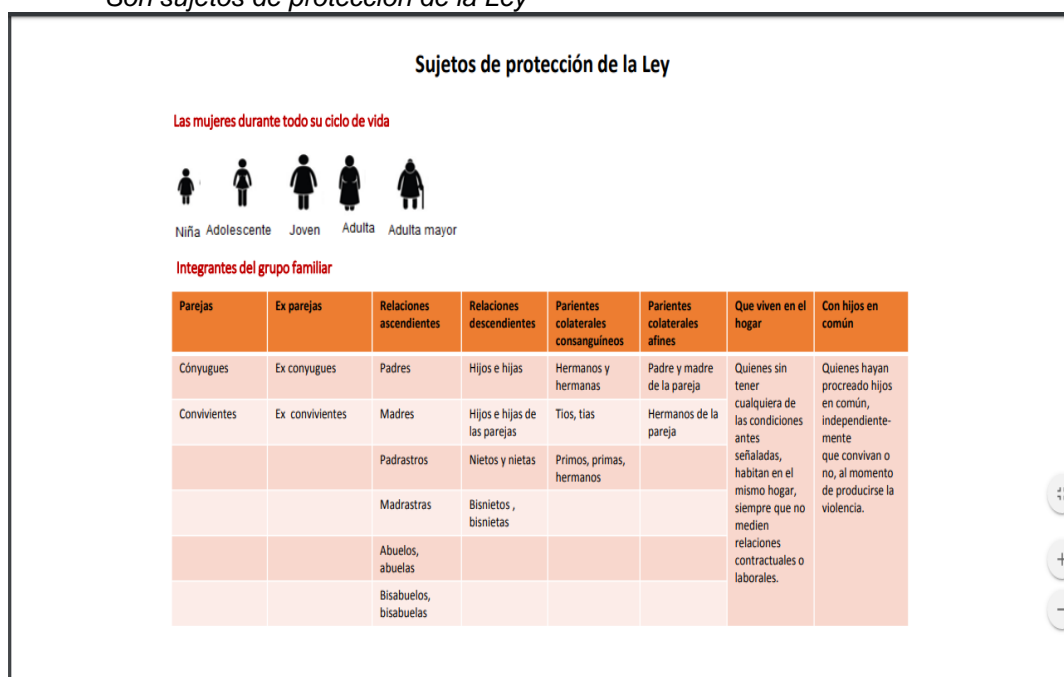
Son sujetos de protección de la Ley

Sujetos de protección de la Ley

Las mujeres durante todo su ciclo de vida

Niña Adolescente Joven Adulta Adulta mayor

Integrantes del grupo familiar

| Parejas | Ex parejas | Relaciones ascendientes | Relaciones descendientes | Parientes colaterales consanguíneos | Parientes colaterales afines | Que viven en el hogar | Con hijos en común |
|---|---|---|---|---|---|---|---|
| Cónyugues | Ex conyugues | Padres | Hijos e hijas | Hermanos y hermanas | Padre y madre de la pareja | Quienes sin tener cualquiera de las condiciones antes señaladas, habitan en el mismo hogar, siempre que no medien relaciones contractuales o laborales. | Quienes hayan procreado hijos en común, independientemente que convivan o no, al momento de producirse la violencia. |
| Convivientes | Ex convivientes | Madres | Hijos e hijas de las parejas | Tios, tias | Hermanos de la pareja | | |
| | | Padrastros | Nietos y nietas | Primos, primas, hermanos | | | |
| | | Madrastras | Bisnietos , bisnietas | | | | |
| | | Abuelos, abuelas | | | | | |
| | | Bisabuelos, bisabuelas | | | | | |

+
−